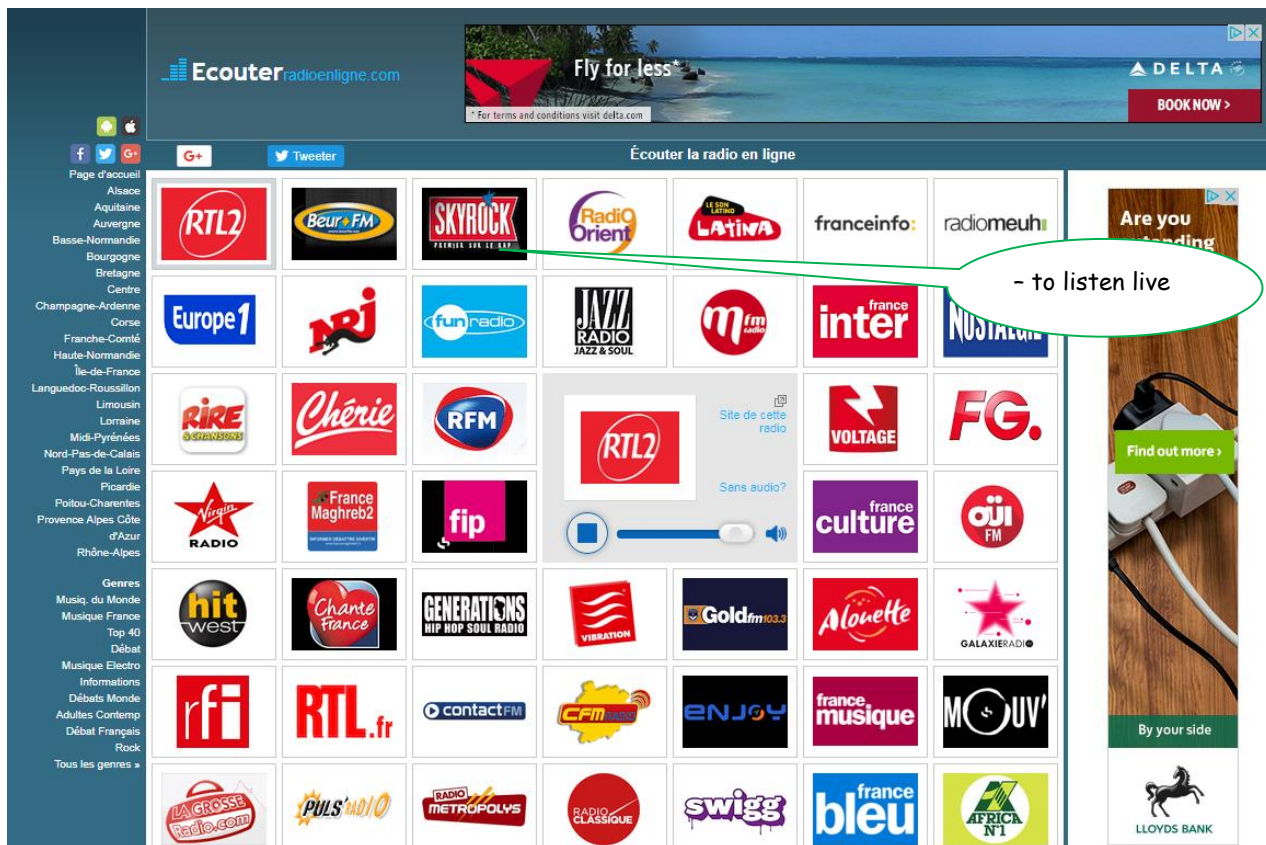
Ecouterradioenligne.com

Fly for less*
DELTA
BOOK NOW ›
* For terms and conditions visit delta.com

G+
Tweeter
Écouter la radio en ligne

Page d'accueil
Alsace
Aquitaine
Auvergne
Basse-Normandie
Bourgogne
Bretagne
Centre
Champagne-Ardenne
Corse
Franche-Comté
Haute-Normandie
Île-de-France
Languedoc-Roussillon
Limousin
Lorraine
Midi-Pyrénées
Nord-Pas-de-Calais
Pays de la Loire
Picardie
Poitou-Charentes
Provence Alpes Côte d'Azur
Rhône-Alpes

Genres
Musiq. du Monde
Musique France
Top 40
Débat
Musique Electro
Informations
Débats Monde
Adultes Contemp
Débat Français
Rock
Tous les genres »

RTL2
Beur FM
SKYROCK PREMIER SUR LE RAP
Radio Orient
LE SON LATINO LATINA
franceinfo:
radiomeuh
Europe1
NRJ
fun radio
JAZZ RADIO JAZZ & SOUL
M radio
france inter
NOSTALGIE
RIRE & CHANSONS
Chérie
RFM
RTL2
Site de cette radio
Sans audio?
VOLTAGE
FG.
Virgin RADIO
France Maghreb2
fip
france culture
OÜI FM
hit west
Chante France
GENERATIONS HIP HOP SOUL RADIO
VIBRATION
Gold fm 103.3
Alouette
GALAXIE RADIO
rfi
RTL.fr
contact FM
CFM
ENJOY
france musique
MOUV'
LA GROSSE Radio.com
PULS'RADIO
RADIO METROPOLYS
RADIO CLASSIQUE
swigg
france bleu
AFRICA N°1

– to listen live

Are you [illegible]
Find out more ›
By your side
LLOYDS BANK